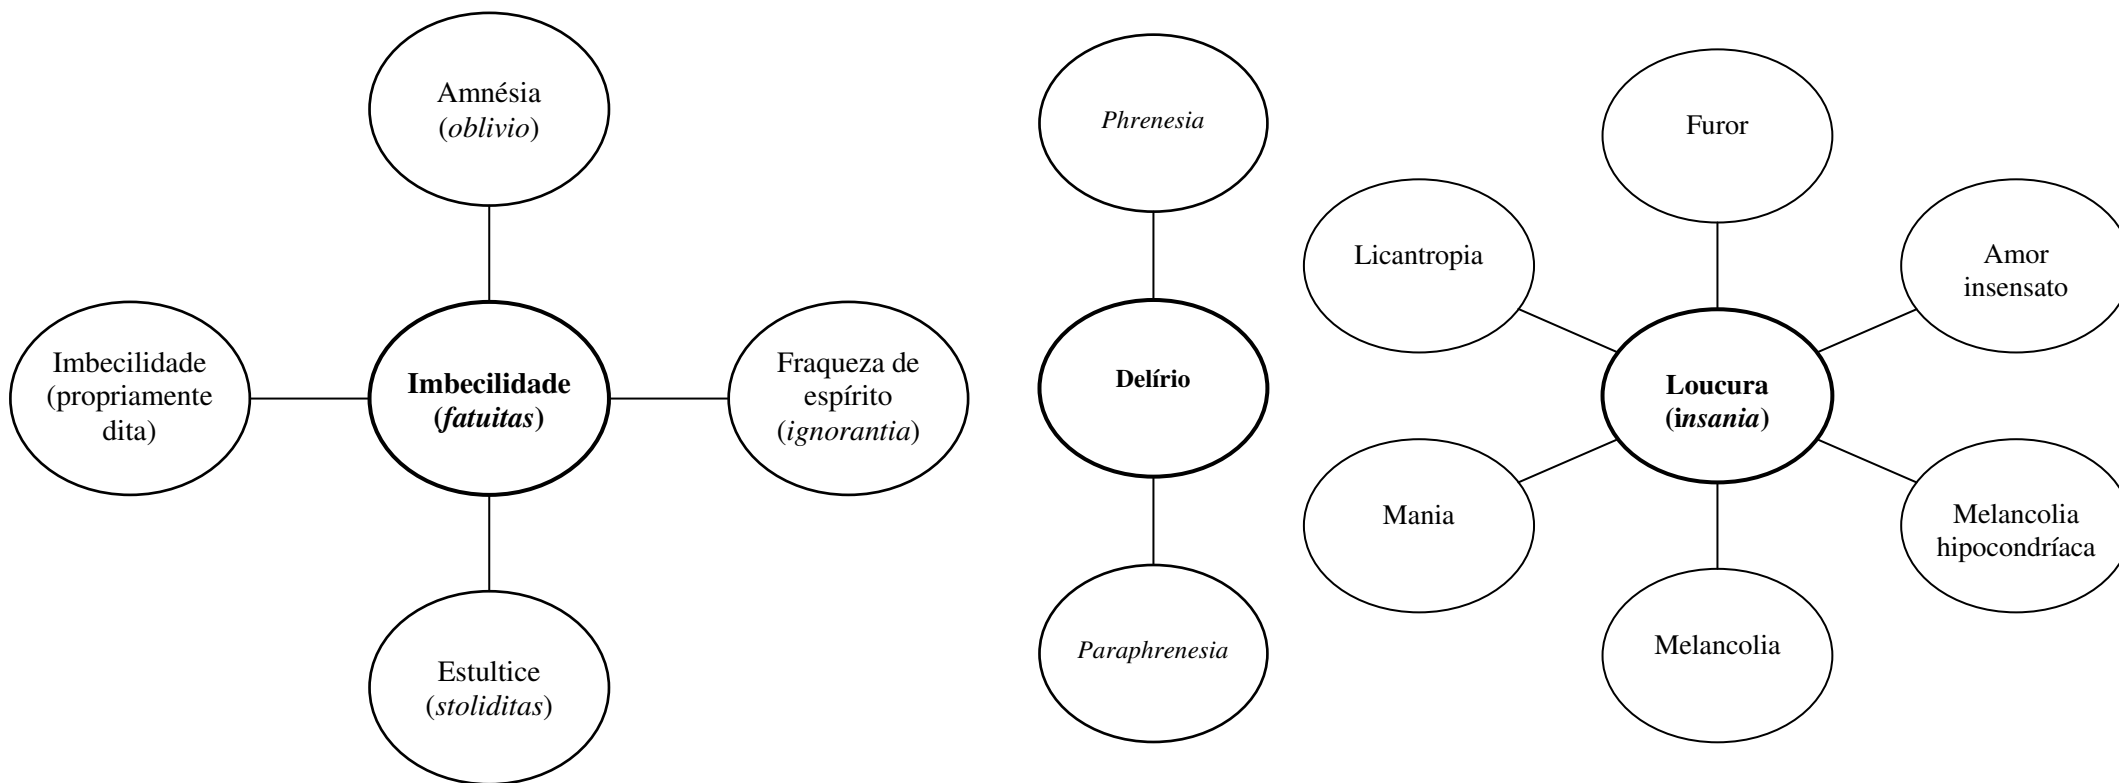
Amnésia (oblivio)

Imbecilidade (propriamente dita)

Imbecilidade (fatuitas)

Fraqueza de espírito (ignorantia)

Estultice (stoliditas)

Phrenesia

Delírio

Paraphrenesia

Furor

Licantropia

Amor insensato

Loucura (insania)

Mania

Melancolia hipocondríaca

Melancolia